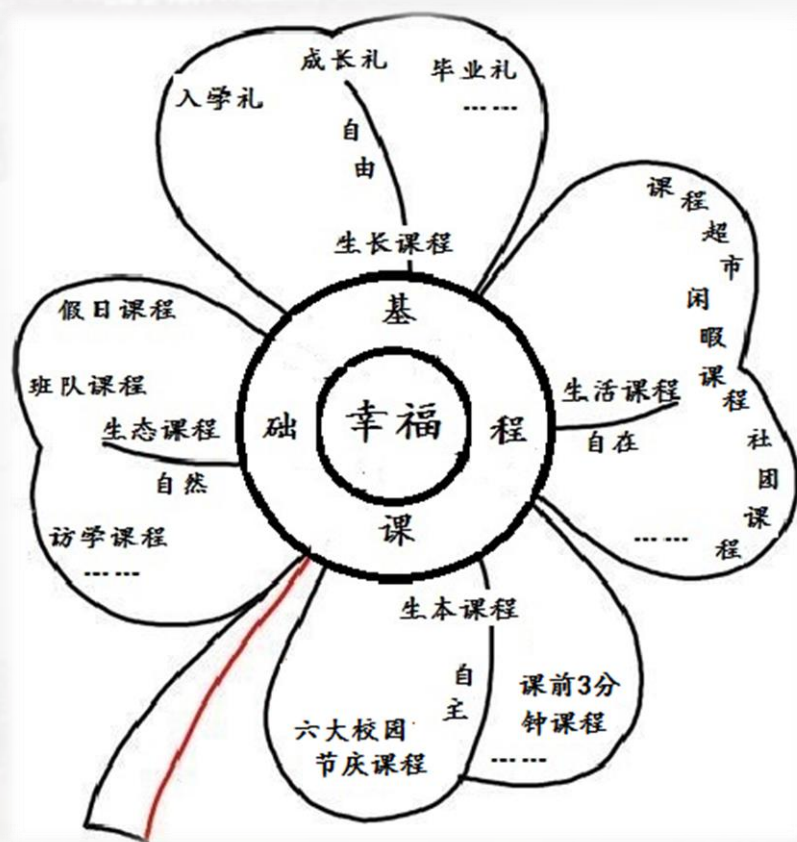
入学礼

成长礼

毕业礼

------

自由

生长课程

课程超市

闲暇课程

社团课程

------

生活课程

自在

假日课程

班队课程

生态课程

自然

访学课程

------

基础课程

幸福

生本课程

自主

课前3分钟课程

六大校园节庆课程

------